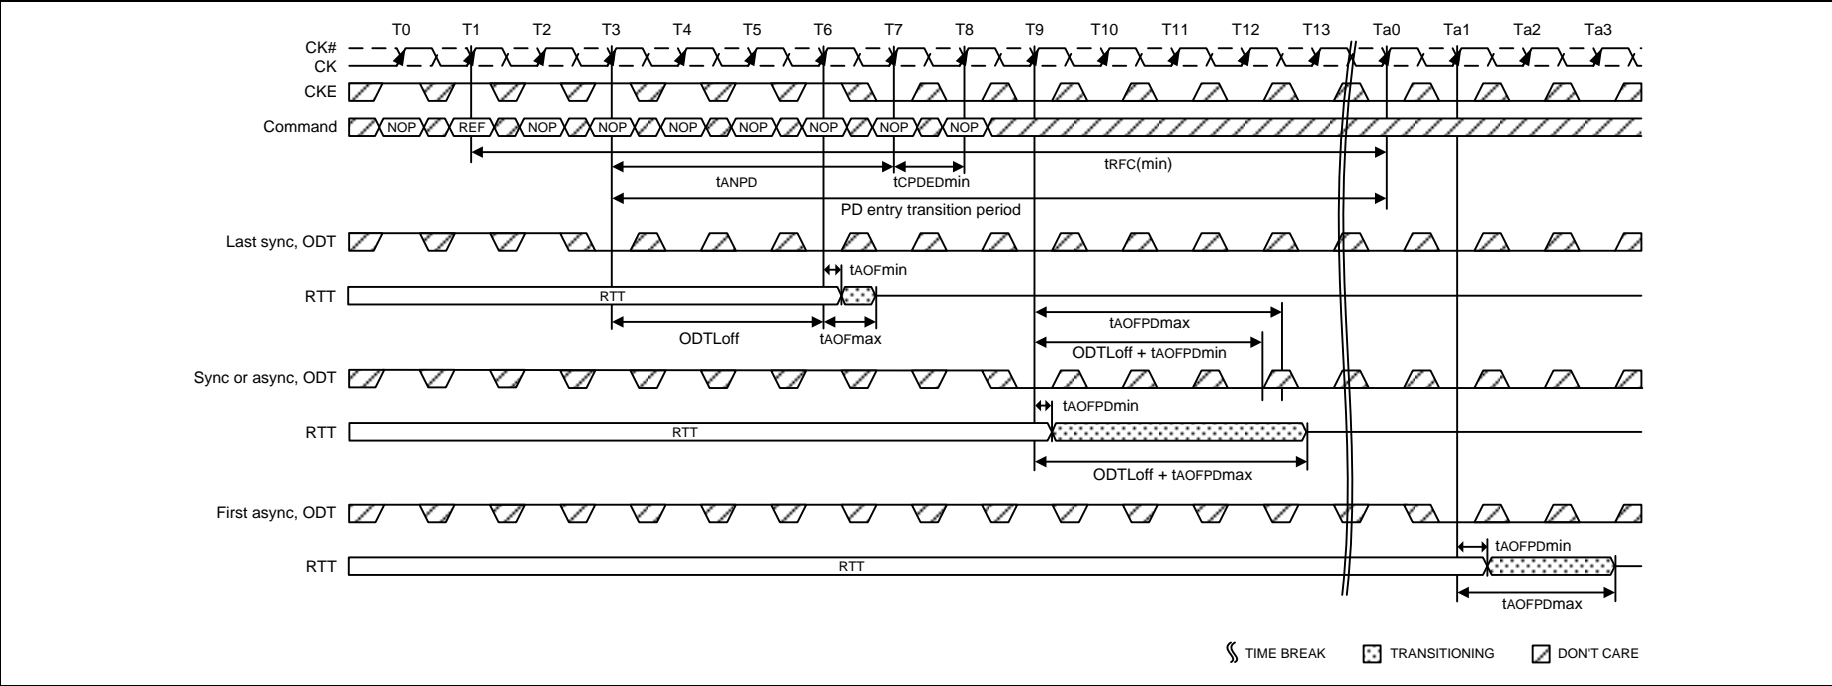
T0 T1 T2 T3 T4 T5 T6 T7 T8 T9 T10 T11 T12 T13 Ta0 Ta1 Ta2 Ta3

CK#
CK
CKE
Command NOP REF NOP NOP NOP NOP NOP NOP NOP

tRFC(min)
tANPD
tCPDEDmin
PD entry transition period

Last sync, ODT
tAOFmin
RTT RTT
ODTLoff
tAOFmax
tAOFPDmax
ODTLoff + tAOFPDmin

Sync or async, ODT
tAOFPDmin
RTT RTT
ODTLoff + tAOFPDmax

First async, ODT
tAOFPDmin
RTT RTT
tAOFPDmax

TIME BREAK TRANSITIONING DON'T CARE